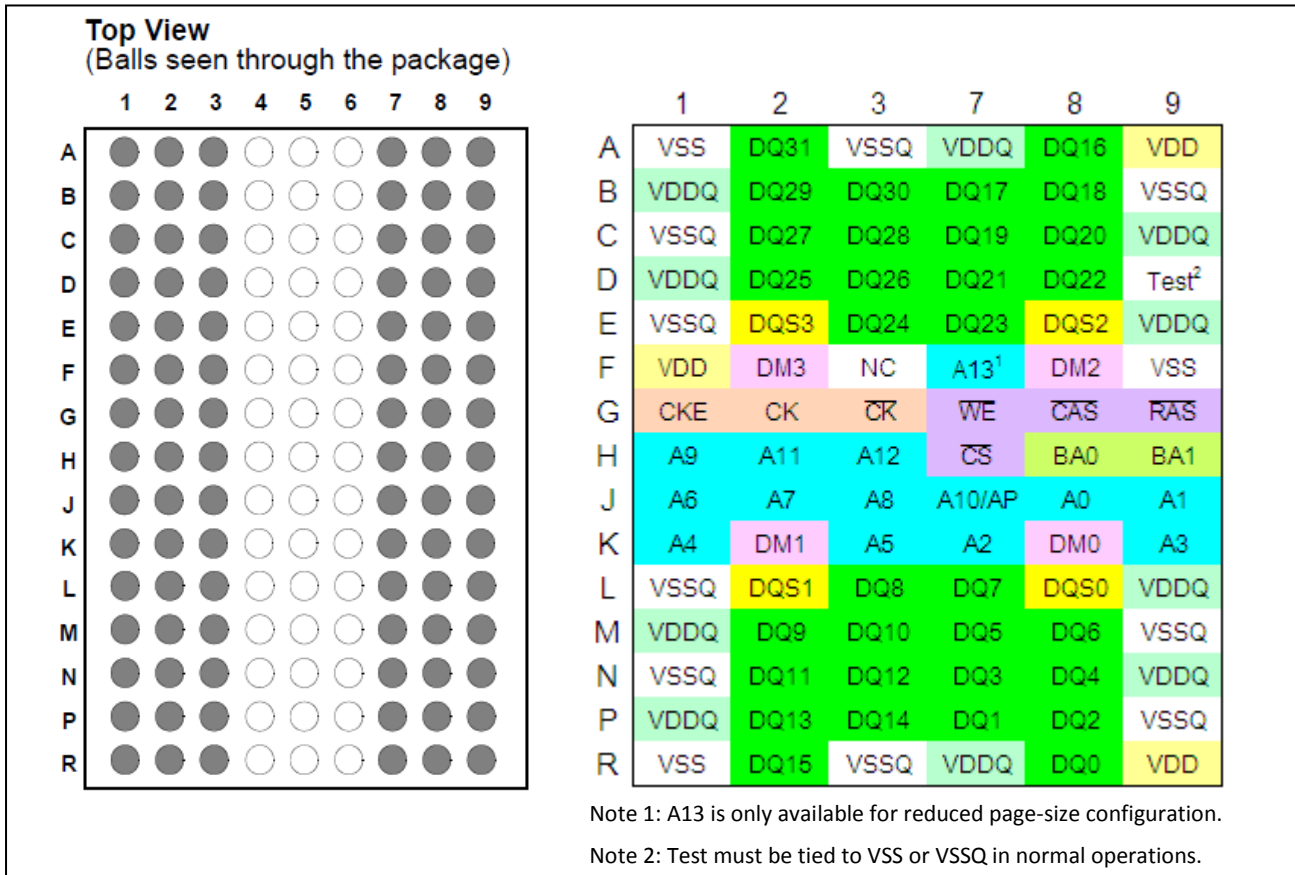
**Top View**
(Balls seen through the package)

1 2 3 4 5 6 7 8 9

A
B
C
D
E
F
G
H
J
K
L
M
N
P
R

| | 1 | 2 | 3 | 7 | 8 | 9 |
|---|---|---|---|---|---|---|
| A | VSS | DQ31 | VSSQ | VDDQ | DQ16 | VDD |
| B | VDDQ | DQ29 | DQ30 | DQ17 | DQ18 | VSSQ |
| C | VSSQ | DQ27 | DQ28 | DQ19 | DQ20 | VDDQ |
| D | VDDQ | DQ25 | DQ26 | DQ21 | DQ22 | Test$^2$ |
| E | VSSQ | DQS3 | DQ24 | DQ23 | DQS2 | VDDQ |
| F | VDD | DM3 | NC | A13$^1$ | DM2 | VSS |
| G | CKE | CK | $\overline{CK}$ | $\overline{WE}$ | $\overline{CAS}$ | $\overline{RAS}$ |
| H | A9 | A11 | A12 | $\overline{CS}$ | BA0 | BA1 |
| J | A6 | A7 | A8 | A10/AP | A0 | A1 |
| K | A4 | DM1 | A5 | A2 | DM0 | A3 |
| L | VSSQ | DQS1 | DQ8 | DQ7 | DQS0 | VDDQ |
| M | VDDQ | DQ9 | DQ10 | DQ5 | DQ6 | VSSQ |
| N | VSSQ | DQ11 | DQ12 | DQ3 | DQ4 | VDDQ |
| P | VDDQ | DQ13 | DQ14 | DQ1 | DQ2 | VSSQ |
| R | VSS | DQ15 | VSSQ | VDDQ | DQ0 | VDD |

Note 1: A13 is only available for reduced page-size configuration.

Note 2: Test must be tied to VSS or VSSQ in normal operations.